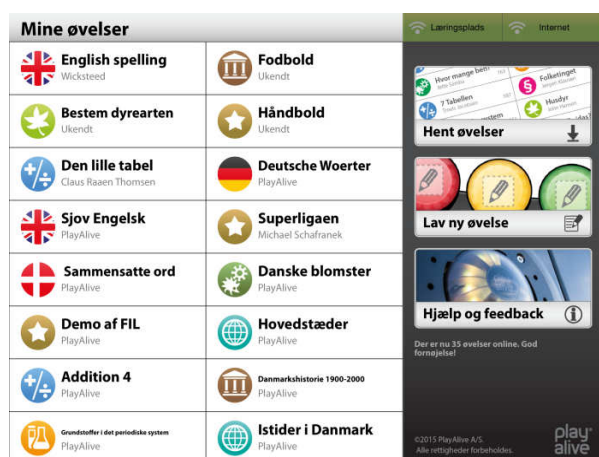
Mine øvelser

English spelling
Wicksteed

Fodbold
Ukendt

Bestem dyrearten
Ukendt

Håndbold
Ukendt

Den lille tabel
Claus Raaen Thomsen

Deutsche Woerter
PlayAlive

Sjov Engelsk
PlayAlive

Superligaen
Michael Schafranek

Sammensatte ord
PlayAlive

Danske blomster
PlayAlive

Demo af FIL
PlayAlive

Hovedstæder
PlayAlive

Addition 4
PlayAlive

Danmarkshistorie 1900-2000
PlayAlive

Grundstoffer i det periodiske system
PlayAlive

Istider i Danmark
PlayAlive

Læringsplads

Internet

Hvor mange ben
Folketinget
7 Tabellen
Husdyr

Hent øvelser

Lav ny øvelse

Hjælp og feedback

Der er nu 35 øvelser online. God fornøjelse!

©2015 PlayAlive A/S.
Alle rettigheder forbeholdes.

play alive